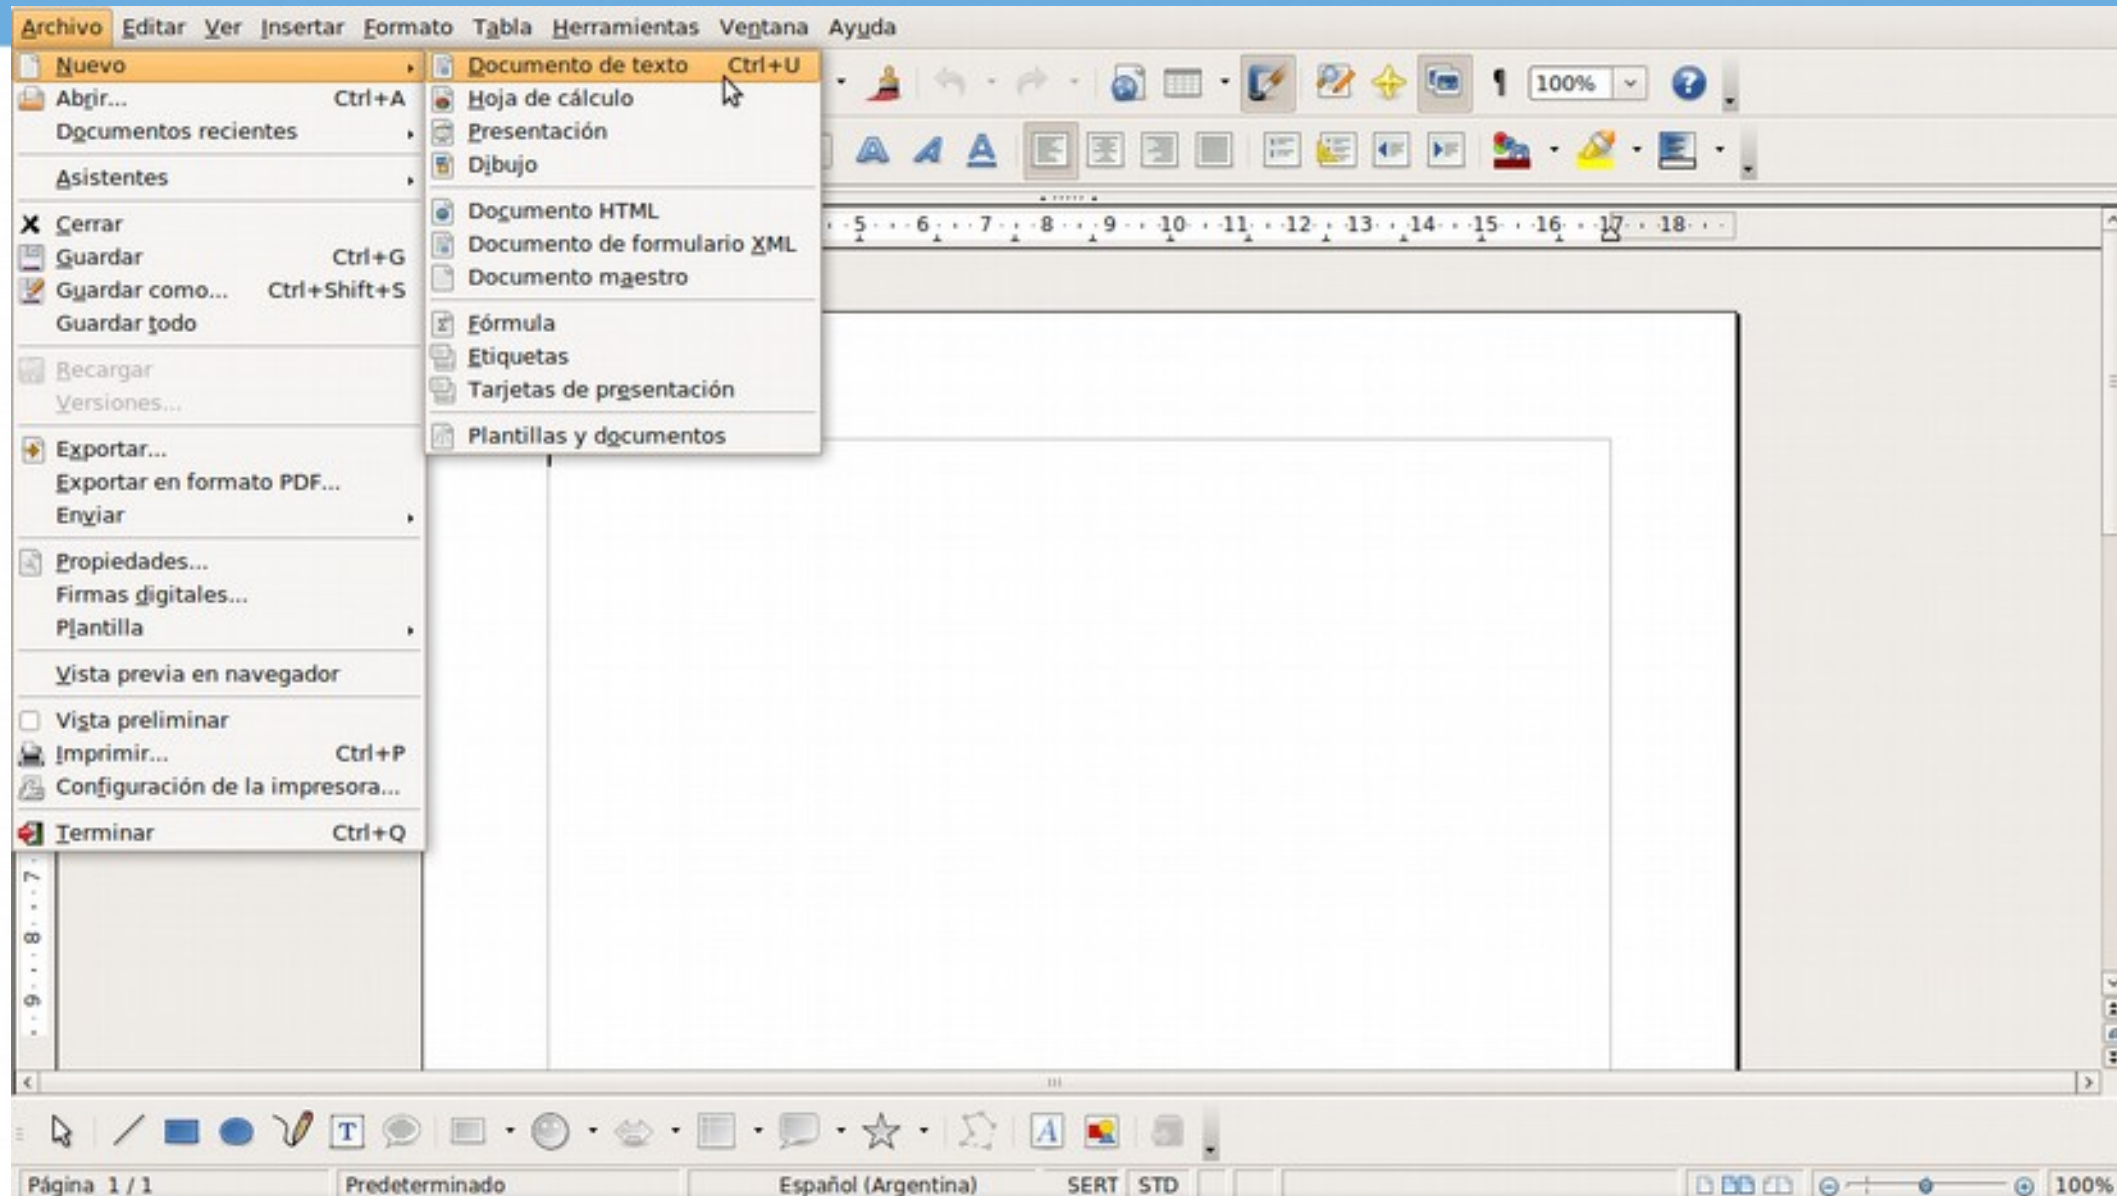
Archivo Editar Ver Insertar Formato Tabla Herramientas Ventana Ayuda

Nuevo
Abrir... Ctrl+A
Documentos recientes
Asistentes
Cerrar
Guardar Ctrl+G
Guardar como... Ctrl+Shift+S
Guardar todo
Recargar
Versiones...
Exportar...
Exportar en formato PDF...
Enviar
Propiedades...
Firmas digitales...
Plantilla
Vista previa en navegador
Vista preliminar
Imprimir... Ctrl+P
Configuración de la impresora...
Terminar Ctrl+Q

Documento de texto Ctrl+U
Hoja de cálculo
Presentación
Dibujo
Documento HTML
Documento de formulario XML
Documento maestro
Fórmula
Etiquetas
Tarjetas de presentación
Plantillas y documentos

100%

5 6 7 8 9 10 11 12 13 14 15 16 17 18

7 8 9

Página 1 / 1 Predeterminado Español (Argentina) SERT STD 100%